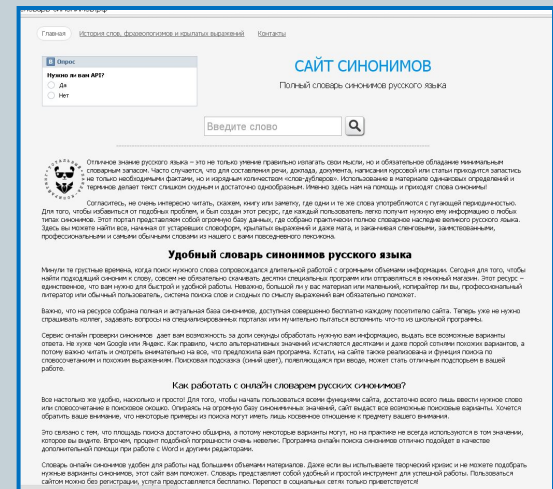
Главная | История слов, фразеологизмов и крылатых выражений | Контакты

Опрос

Нужно ли вам API?

Да

Нет

САЙТ СИНОНИМОВ

Полный словарь синонимов русского языка

Введите слово

Отличное знание русского языка – это не только умение правильно излагать свои мысли, но и обязательное обладание минимальным словарным запасом. Часто случается, что для составления речи, доклада, документа, написания курсовой или статьи приходится запастись не только необходимыми фактами, но и изрядным количеством «слов-дублеров». Использование в материале одинаковых определений и терминов делает текст слишком скудным и достаточно однообразным. Именно здесь нам на помощь и приходит словарь синонимов!

Согласитесь, не очень интересно читать, скажем, книгу или заметку, где одни и те же слова употребляются с пугающей периодичностью. Для того, чтобы избавиться от подобных проблем, и был создан этот ресурс, где каждый пользователь легко получит нужную ему информацию о любых типах синонимов. Этот портал представляем собой огромную базу данных, где собрано практически полное словарное наследие великого русского языка. Здесь вы можете найти все, начиная от устаревших словоформ, крылатых выражений и даже мата, и заканчивая сленговыми, заимствованными, профессиональными и самыми обычными словами из нашего с вами повседневного лексикона.

Удобный словарь синонимов русского языка

Минули те грустные времена, когда поиск нужного слова сопровождался длительной работой с огромными объемами информации. Сегодня для того, чтобы найти подходящий синоним к слову, совсем не обязательно скачивать десятки специальных программ или отправляться в книжный магазин. Этот ресурс – единственное, что вам нужно для быстрой и удобной работы. Неважно, большой ли у вас материал или маленький, копирайтер ли вы, профессиональный литератор или обычный пользователь, система поиска слов и схожих по смыслу выражений вам обязательно поможет.

Важно, что на ресурсе собрана полная и актуальная база синонимов, доступная совершенно бесплатно каждому посетителю сайта. Теперь уже не нужно спрашивать коллег, задавать вопросы на специализированных порталах или мучительно пытаться вспомнить что-то из школьной программы.

Сервис онлайн проверки синонимов дает вам возможность за доли секунды обработать нужную вам информацию, выдать все возможные варианты ответа. Не хуже чем Google или Яндекс. Как правило, число альтернативных значений исчисляется десятками и даже порой сотнями похожих вариантов, а потому важно читать и смотреть внимательно на все, что предложила вам программа. Кстати, на сайте также реализована и функция поиска по словосочетаниям и похожим выражениям. Поисковая подсказка (синий цвет), появляющаяся при вводе, может стать отличным подспорьем в вашей работе.

Как работать с онлайн словарем русских синонимов?

Все настолько же удобно, насколько и просто! Для того, чтобы начать пользоваться всеми функциями сайта, достаточно всего лишь ввести нужное слово или словосочетание в поисковое окошко. Опираясь на огромную базу синонимичных значений, сайт выдаст все возможные поисковые варианты. Хочется обратить ваше внимание, что некоторые примеры из поиска могут иметь лишь косвенное отношение к предмету вашего внимания.

Это связано с тем, что площадь поиска достаточно обширна, а потому некоторые варианты могут, но не обязательно везде используются в том значении, которое вы ищете. Впрочем, процент подобной погрешности очень невелик. Программа онлайн поиска синонимов отлично подойдет в качестве дополнительной помощи при работе с Word и другими редакторами.

Словарь онлайн синонимов удобен для работы над большими объемами материалов. Даже если вы испытываете творческий кризис и не можете подобрать нужные варианты синонимов, этот сайт вам поможет. Словарь представляет собой удобный и простой инструмент для успешной работы. Пользоваться сайтом можно без регистрации, услуга предоставляется бесплатно. Перепост в социальных сетях только приветствуется!